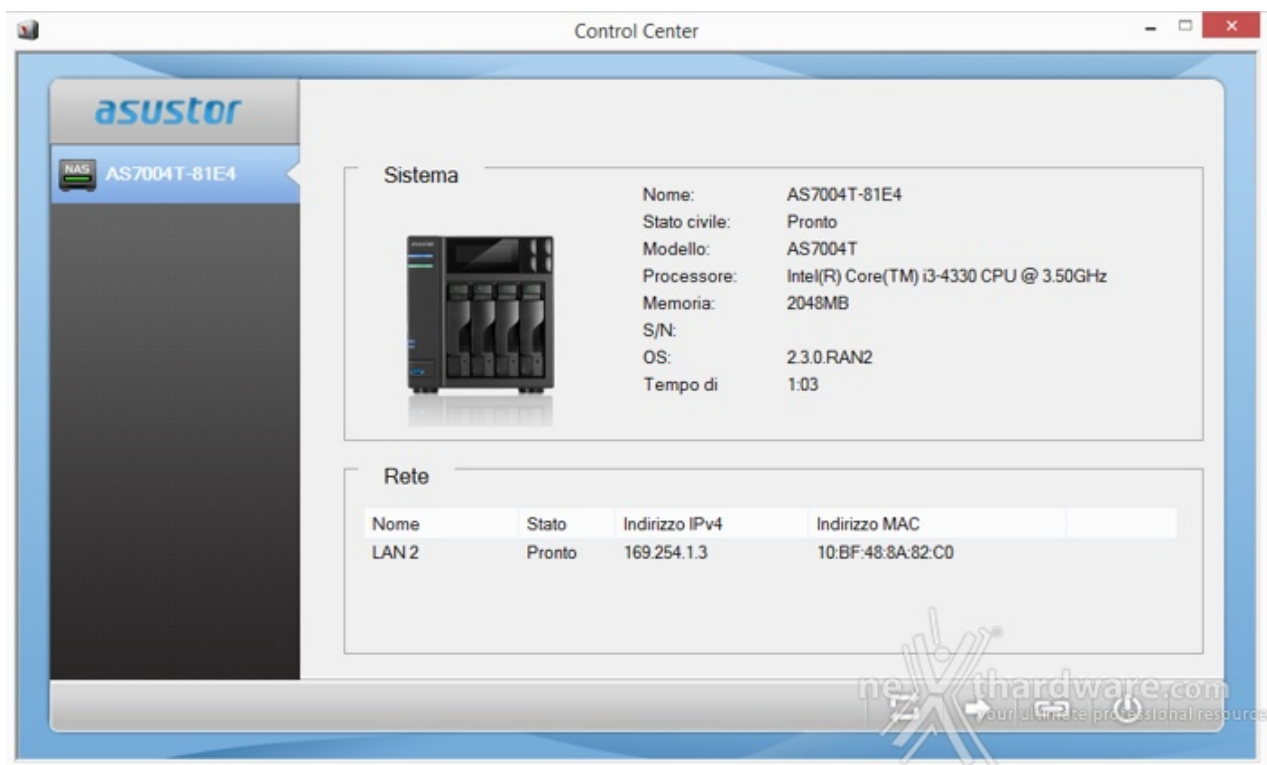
Control Center

asustor

NAS AS7004T-81E4

Sistema

Nome: AS7004T-81E4
Stato civile: Pronto
Modello: AS7004T
Processore: Intel(R) Core(TM) i3-4330 CPU @ 3.50GHz
Memoria: 2048MB
S/N:
OS: 2.3.0.RAN2
Tempo di 1:03

Rete

| Nome | Stato | Indirizzo IPv4 | Indirizzo MAC |
|---|---|---|---|
| LAN 2 | Pronto | 169.254.1.3 | 10:BF:48:8A:82:C0 |

nexthardware.com
your ultimate professional resource